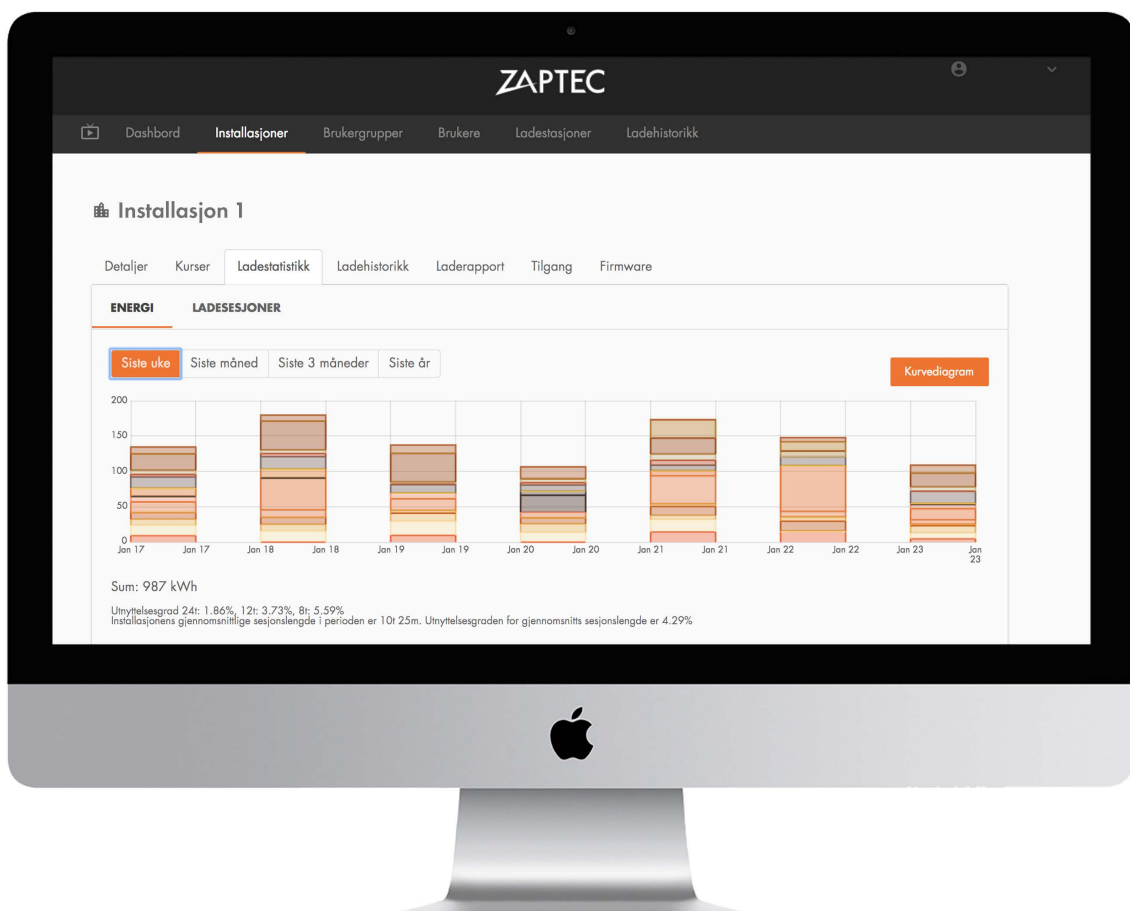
ZAPTEC

Dashbord Installasjoner Brukergrupper Brukere Ladestasjoner Ladehistorikk

Installasjon 1

Detaljer Kurser Ladestatistikk Ladehistorikk Laderapport Tilgang Firmware

ENERGI LADESESJONER

Siste uke Siste måned Siste 3 måneder Siste år

Kurvediagram

200
150
100
50
0
Jan 17 Jan 17 Jan 18 Jan 18 Jan 19 Jan 19 Jan 20 Jan 20 Jan 21 Jan 21 Jan 22 Jan 22 Jan 23 Jan 23

Sum: 987 kWh

Utnyttelsesgrad 24t: 1.86%, 12t: 3.73%, 8t: 5.59%
Installasjonens gjennomsnittlige sesjonslengde i perioden er 10t 25m. Utnyttelsesgraden for gjennomsnitts sesjonslengde er 4.29%